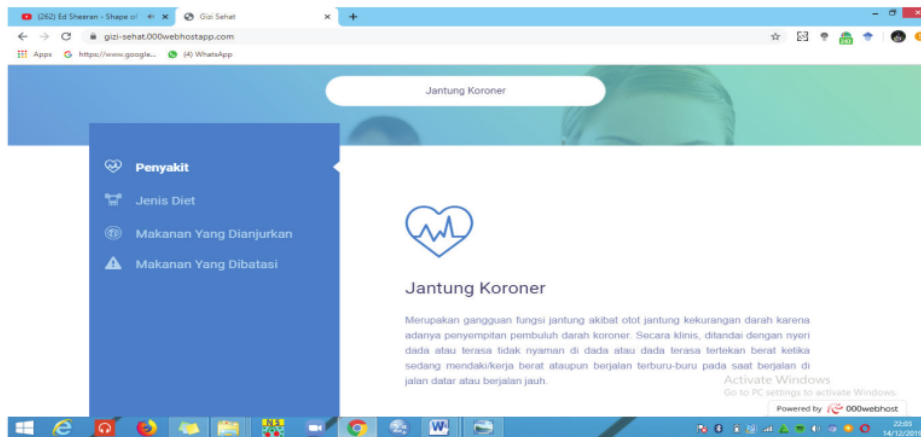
(262) Ed Sheeran - Shape of
Gizi Sehat
gizi-sehat.000webhostapp.com
Apps
https://www.google...
(4) WhatsApp

Jantung Koroner

Penyakit
Jenis Diet
Makanan Yang Dianjurkan
Makanan Yang Dibatasi

Jantung Koroner

Merupakan gangguan fungsi jantung akibat otot jantung kekurangan darah karena adanya penyempitan pembuluh darah koroner. Secara klinis, ditandai dengan nyeri dada atau terasa tidak nyaman di dada atau dada terasa tertekan berat ketika sedang mendaki/kerja berat ataupun berjalan terburu-buru pada saat berjalan di jalan datar atau berjalan jauh.

Activate Windows
Go to PC settings to activate Windows.
Powered by 000webhost

22:03
14/12/2019